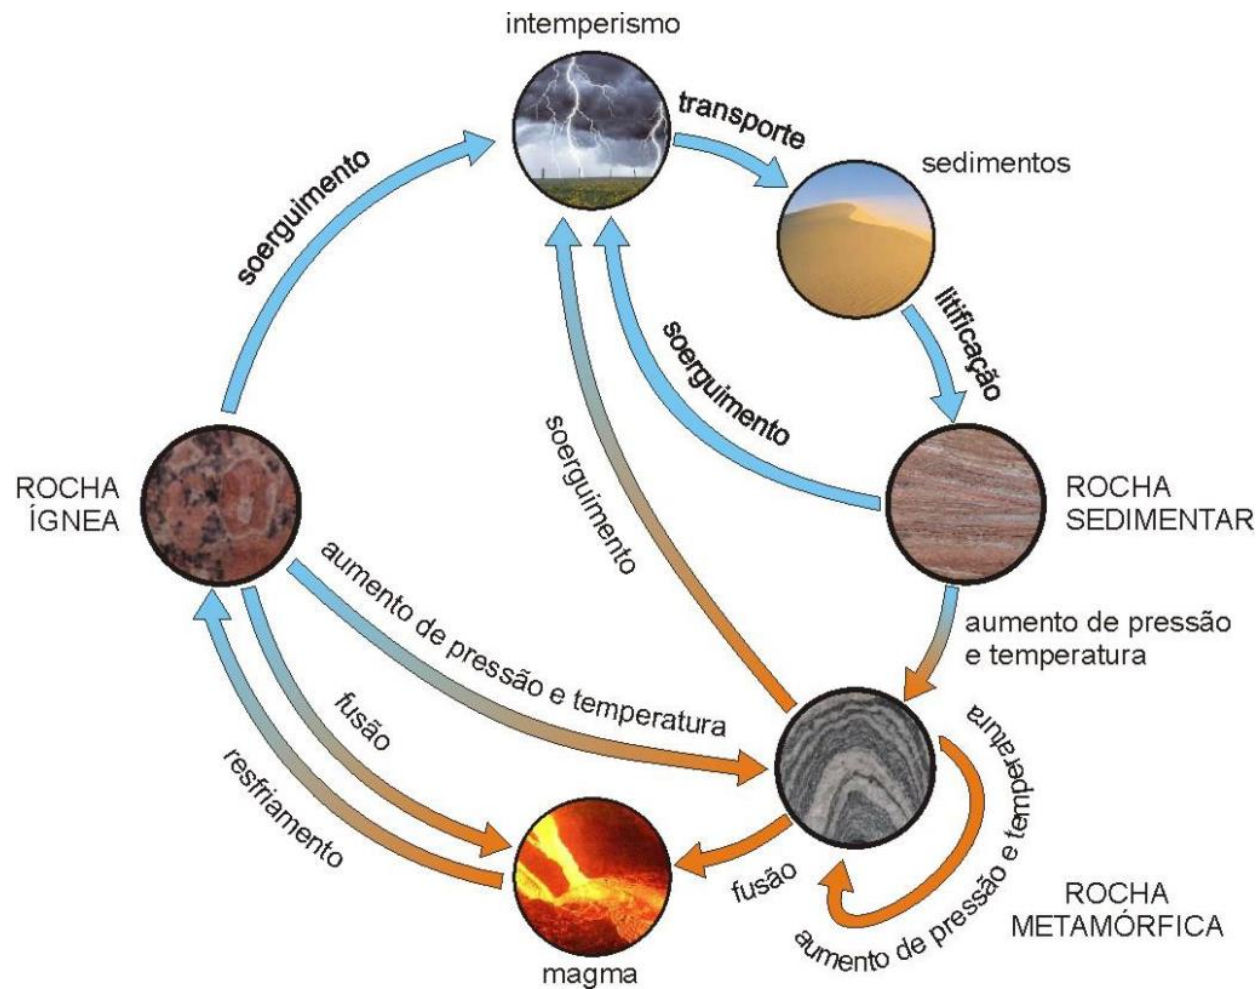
intemperismo

transporte

sedimentos

soerguimento

litificação

soerguimento

soerguimento

ROCHA ÍGNEA

ROCHA SEDIMENTAR

aumento de pressão e temperatura

aumento de pressão e temperatura

fusão

resfriamento

fusão

aumento de pressão e temperatura

ROCHA METAMÓRFICA

magma